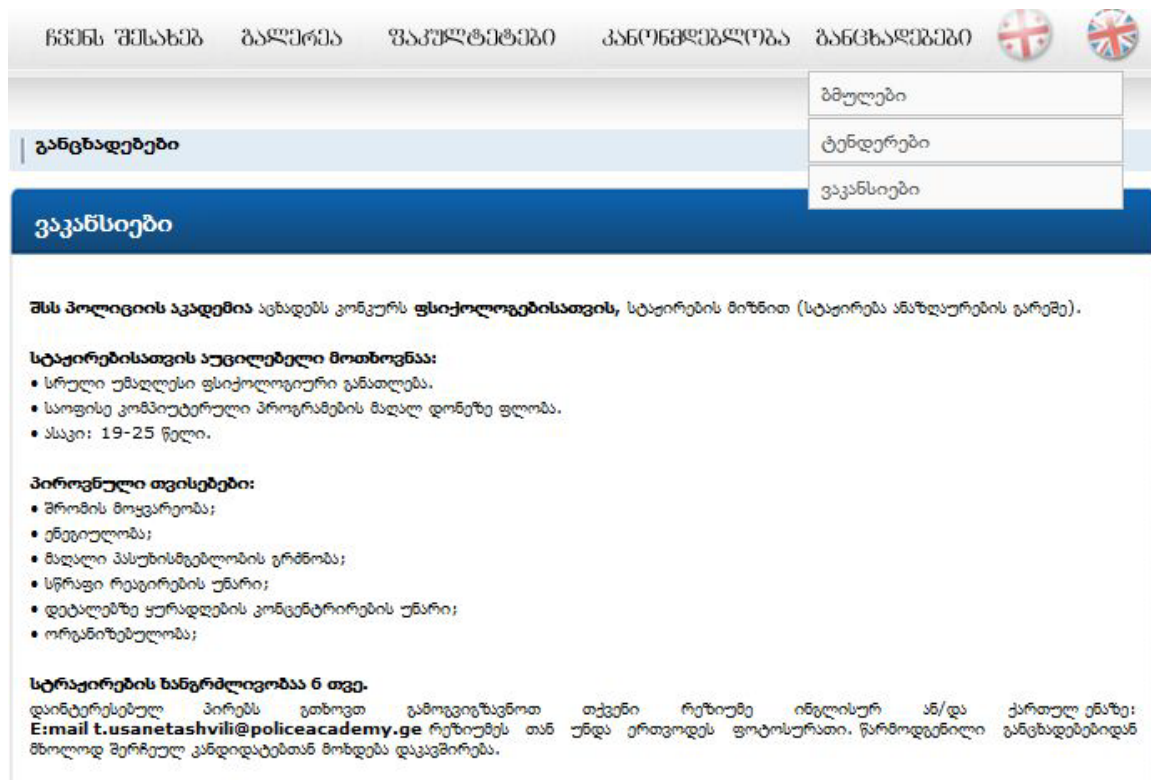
ჩვენს შესახებ   გალერეა   ფაკულტეტები   კანონმდებლობა   განცხადებები

ბმულები

ტენდერები

ვაკანსიები

განცხადებები

ვაკანსიები

**შსს პოლიციის აკადემია** აცხადებს კონკურს **ფსიქოლოგებისათვის,** სტაჟირების მიზნით (სტაჟირება ანაზღაურების გარეშე).

**სტაჟირებისათვის აუცილებელი მოთხოვნაა:**
• სრული უმაღლესი ფსიქოლოგიური განათლება.
• საოფისე კომპიუტერული პროგრამების მაღალ დონეზე ფლობა.
• ასაკი: 19-25 წელი.

**პიროვნული თვისებები:**
• შრომის მოყვარეობა;
• ენერგიულობა;
• მაღალი პასუხისმგებლობის გრძნობა;
• სწრაფი რეაგირების უნარი;
• დეტალებზე ყურადღების კონცენტრირების უნარი;
• ორგანიზებულობა;

**სტრაჟირების ხანგრძლივობაა 6 თვე.**
დაინტერესებულ პირებს გთხოვთ გამოგვიგზავნოთ თქვენი რეზიუმე ინგლისურ ან/და ქართულ ენაზე: **E:mail t.usanetashvili@policeacademy.ge** რეზიუმეს თან უნდა ერთვოდეს ფოტოსურათი. წარმოდგენილი განცხადებებიდან მხოლოდ შერჩეულ კანდიდატებთან მოხდება დაკავშირება.